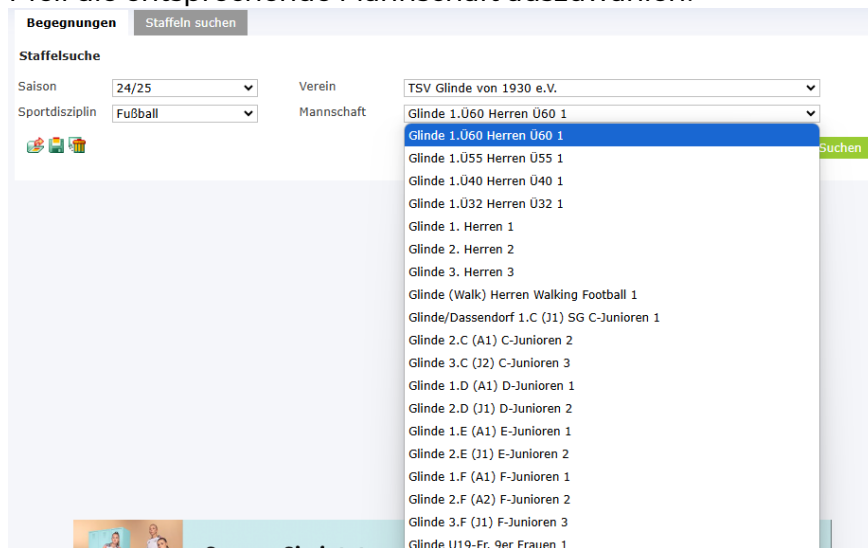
Begegnungen
Staffeln suchen

Staffelsuche

Saison 24/25
Verein TSV Glinde von 1930 e.V.
Sportdisziplin Fußball
Mannschaft Glinde 1.Ü60 Herren Ü60 1

Glinde 1.Ü60 Herren Ü60 1
Glinde 1.Ü55 Herren Ü55 1
Glinde 1.Ü40 Herren Ü40 1
Glinde 1.Ü32 Herren Ü32 1
Glinde 1. Herren 1
Glinde 2. Herren 2
Glinde 3. Herren 3
Glinde (Walk) Herren Walking Football 1
Glinde/Dassendorf 1.C (J1) SG C-Junioren 1
Glinde 2.C (A1) C-Junioren 2
Glinde 3.C (J2) C-Junioren 3
Glinde 1.D (A1) D-Junioren 1
Glinde 2.D (J1) D-Junioren 2
Glinde 1.E (A1) E-Junioren 1
Glinde 2.E (J1) E-Junioren 2
Glinde 1.F (A1) F-Junioren 1
Glinde 2.F (A2) F-Junioren 2
Glinde 3.F (J1) F-Junioren 3
Glinde U19-Fr. 9er Frauen 1

Suchen